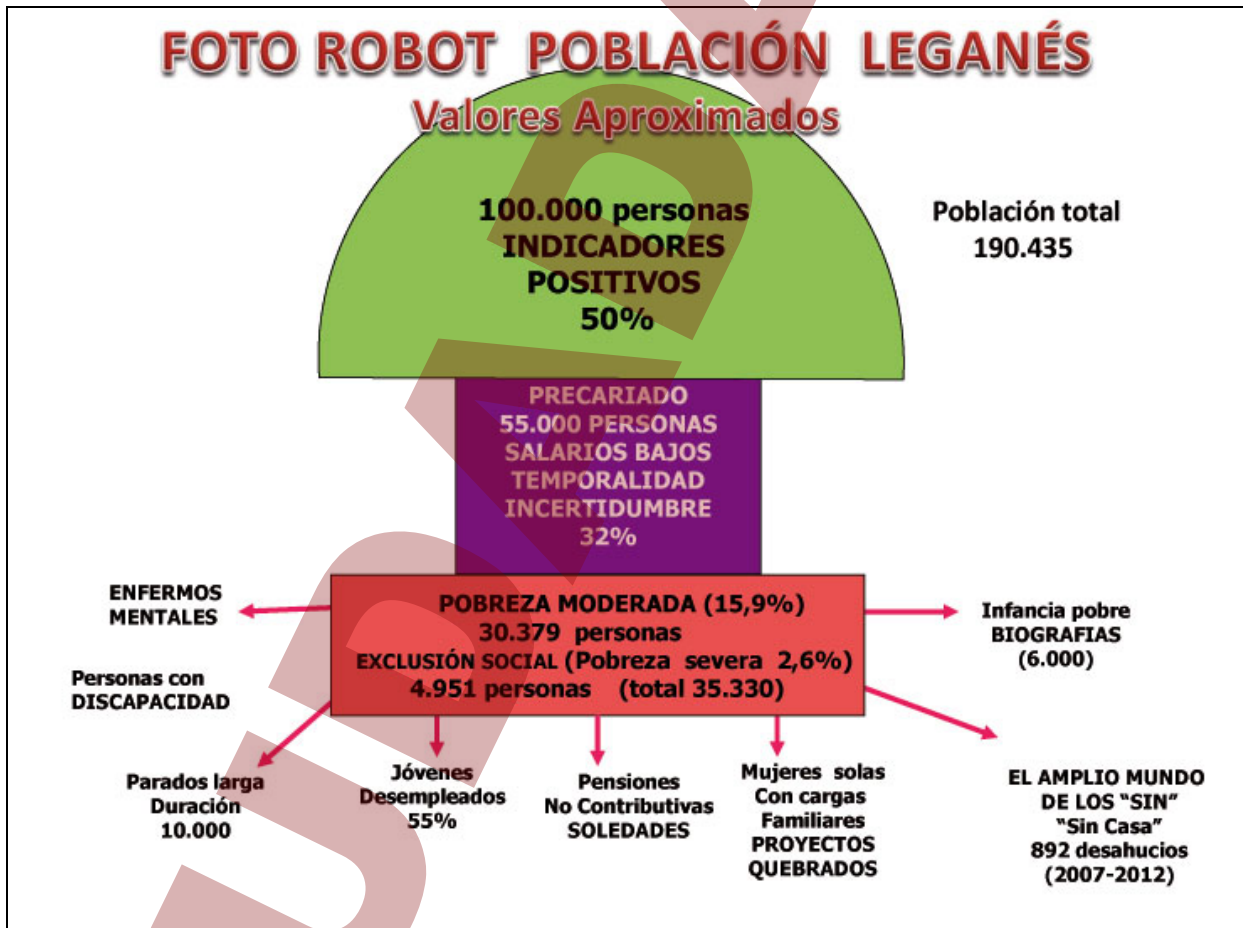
FOTO ROBOT POBLACIÓN LEGANÉS
Valores Aproximados

100.000 personas
INDICADORES
POSITIVOS
50%

Población total
190.435

PRECARIADO
55.000 PERSONAS
SALARIOS BAJOS
TEMPORALIDAD
INCERTIDUMBRE
32%

ENFERMOS
MENTALES

POBREZA MODERADA (15,9%)
30.379 personas
EXCLUSIÓN SOCIAL (Pobreza severa 2,6%)
4.951 personas (total 35.330)

Infancia pobre
BIOGRAFIAS
(6.000)

Personas con
DISCAPACIDAD

Parados larga
Duración
10.000

Jóvenes
Desempleados
55%

Pensiones
No Contributivas
SOLEDADES

Mujeres solas
Con cargas
Familiares
PROYECTOS
QUEBRADOS

EL AMPLIO MUNDO
DE LOS "SIN"
"Sin Casa"
892 desahucios
(2007-2012)